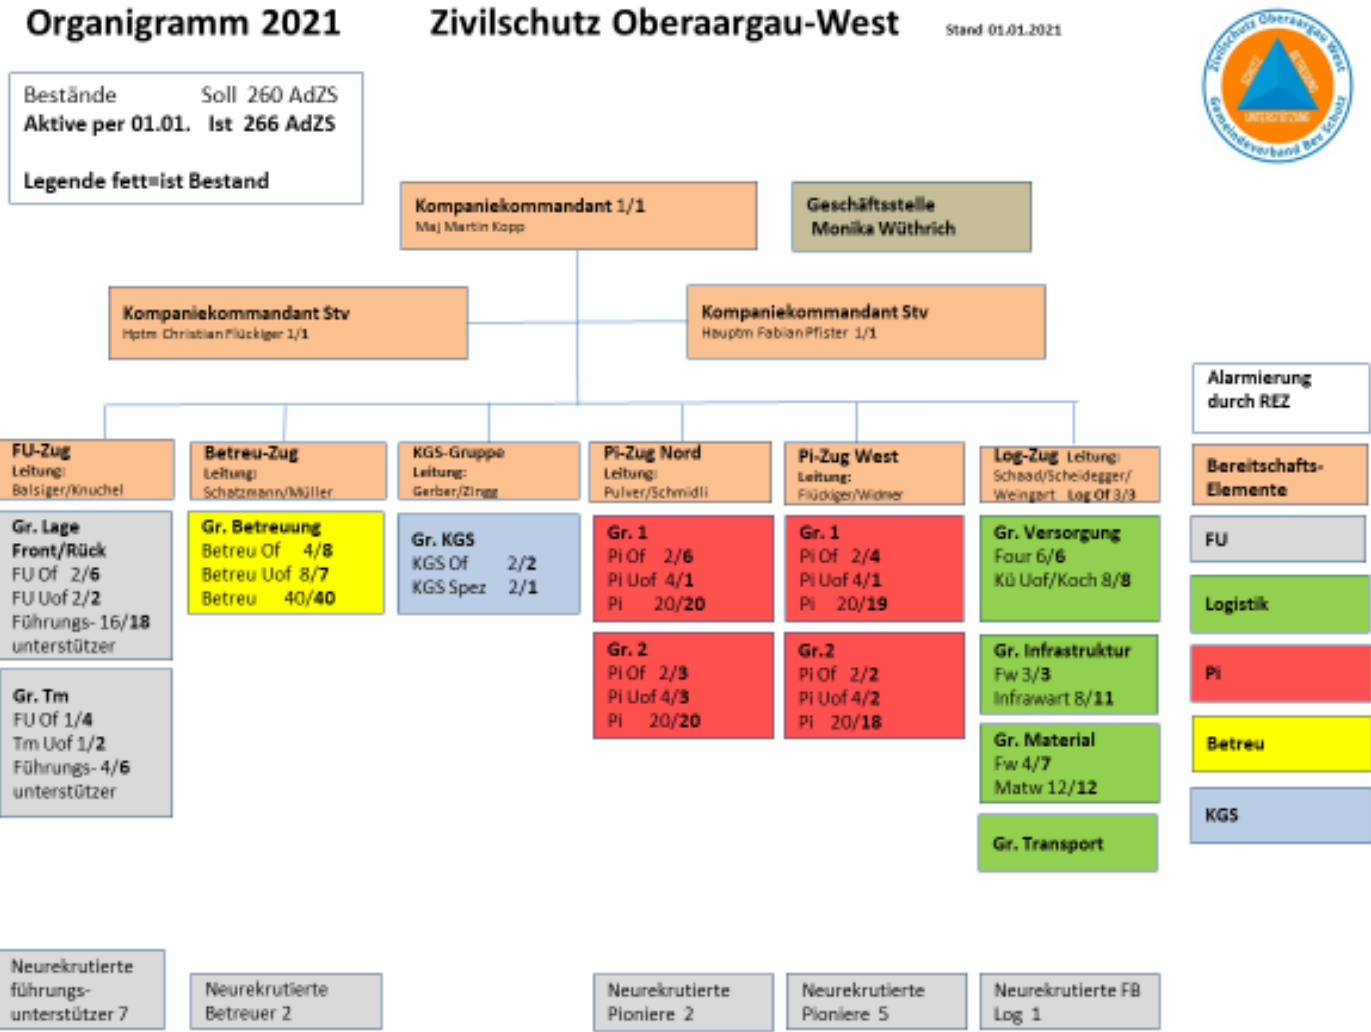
Organigramm 2021

Zivilschutz Oberaargau-West

Stand 01.01.2021

Zivilschutz Oberaargau West
SCHUTZ RETTUNG UNTERSTÜTZUNG
Gemeindeverband Bev Schutz

Bestände Soll 260 AdZS
Aktive per 01.01. Ist 266 AdZS

Legende fett=ist Bestand

Kompaniekommandant 1/1
Maj Martin Kopp

Geschäftsstelle
Monika Wüthrich

Kompaniekommandant Stv
Hptm Christian Flückiger 1/1

Kompaniekommandant Stv
Hauptm Fabian Pfister 1/1

Alarmierung durch REZ

FU-Zug
Leitung:
Balsiger/Knuchel

Gr. Lage Front/Rück
FU Of 2/6
FU Uof 2/2
Führungs- 16/18
unterstützer

Gr. Tm
FU Of 1/4
Tm Uof 1/2
Führungs- 4/6
unterstützer

Neurekrutierte führungs-unterstützer 7

Betreu-Zug
Leitung:
Schatzmann/Müller

Gr. Betreuung
Betreu Of 4/8
Betreu Uof 8/7
Betreu 40/40

Neurekrutierte Betreuer 2

KGS-Gruppe
Leitung:
Gerber/Zingg

Gr. KGS
KGS Of 2/2
KGS Spez 2/1

Pi-Zug Nord
Leitung:
Pulver/Schmidli

Gr. 1
Pi Of 2/6
Pi Uof 4/1
Pi 20/20

Gr. 2
Pi Of 2/3
Pi Uof 4/3
Pi 20/20

Neurekrutierte Pioniere 2

Pi-Zug West
Leitung:
Flückiger/Widmer

Gr. 1
Pi Of 2/4
Pi Uof 4/1
Pi 20/19

Gr. 2
Pi Of 2/2
Pi Uof 4/2
Pi 20/18

Neurekrutierte Pioniere 5

Log-Zug Leitung:
Schaad/Scheidegger/
Weingart Log Of 3/3

Gr. Versorgung
Four 6/6
Kü Uof/Koch 8/8

Gr. Infrastruktur
Fw 3/3
Infrawart 8/11

Gr. Material
Fw 4/7
Matw 12/12

Gr. Transport

Neurekrutierte FB Log 1

Bereitschafts-Elemente

FU

Logistik

Pi

Betreu

KGS